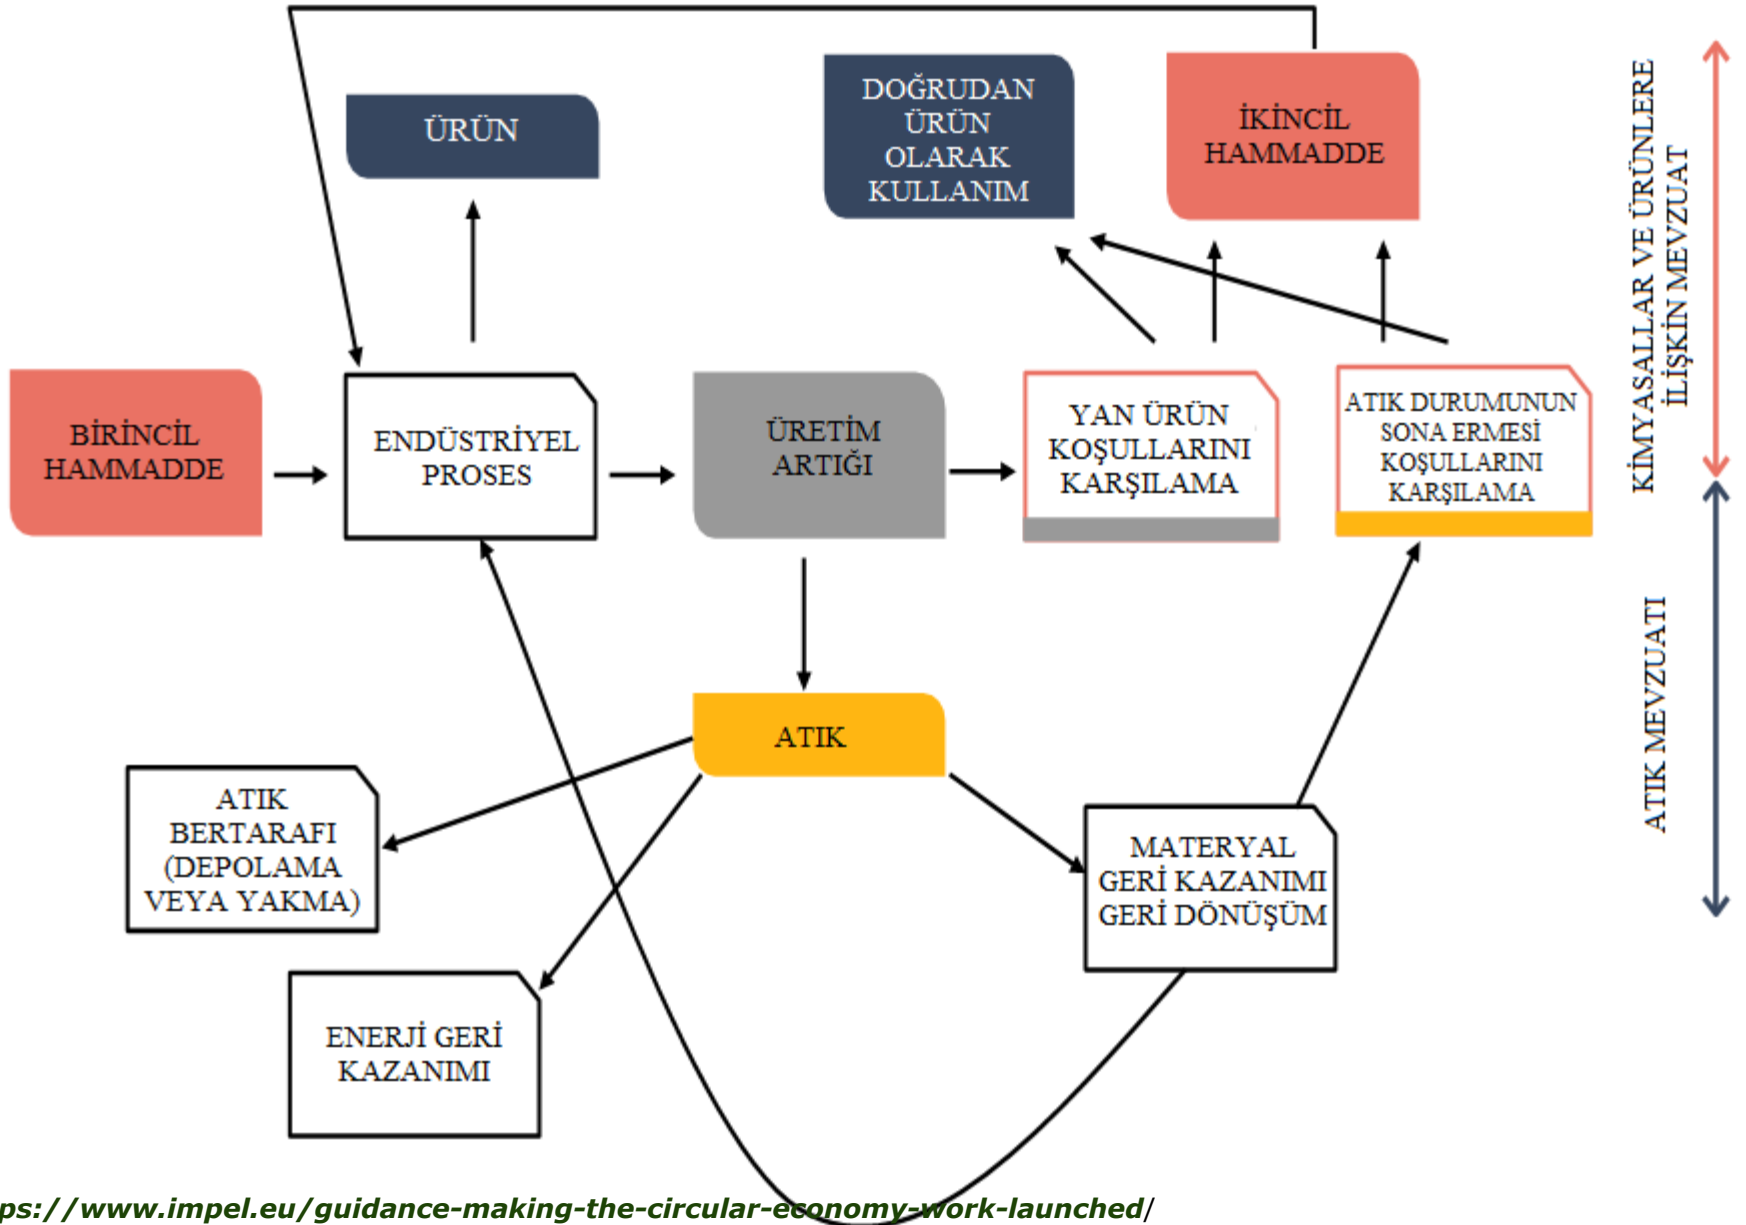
ÜRÜN

DOĞRUDAN ÜRÜN OLARAK KULLANIM

İKİNCİL HAMMADDE

KİMYASALLAR VE ÜRÜNLERE İLİŞKİN MEVZUAT

BİRİNCİL HAMMADDE

ENDÜSTRİYEL PROSES

ÜRETİM ARTIĞI

YAN ÜRÜN KOŞULLARINI KARŞILAMA

ATIK DURUMUNUN SONA ERMESİ KOŞULLARINI KARŞILAMA

ATIK MEVZUATI

ATIK

ATIK BERTARAFI (DEPOLAMA VEYA YAKMA)

MATERYAL GERİ KAZANIMI GERİ DÖNÜŞÜM

ENERJİ GERİ KAZANIMI

ps://www.impel.eu/guidance-making-the-circular-economy-work-launched/